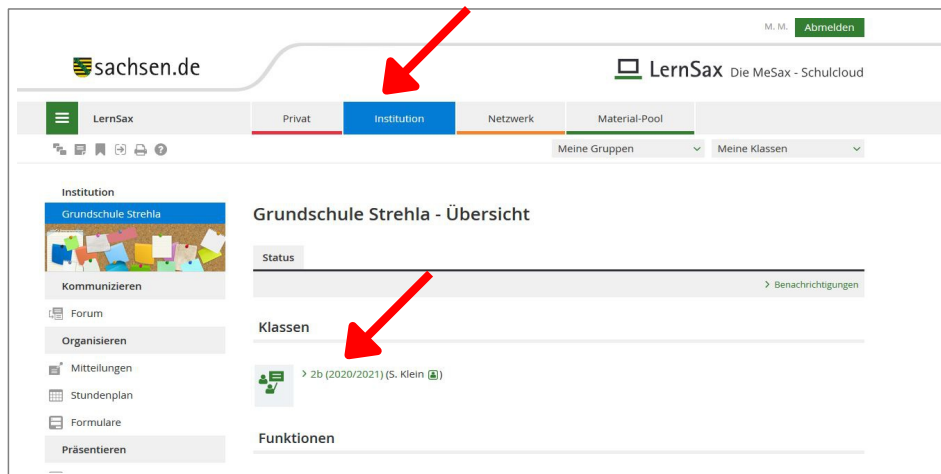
M. M. Abmelden

sachsen.de

LernSax Die MeSax - Schulcloud

LernSax

Privat

Institution

Netzwerk

Material-Pool

Meine Gruppen

Meine Klassen

Institution

Grundschule Strehla

Kommunizieren

Forum

Organisieren

Mitteilungen

Stundenplan

Formulare

Präsentieren

Grundschule Strehla - Übersicht

Status

> Benachrichtigungen

Klassen

> 2b (2020/2021) (S. Klein)

Funktionen